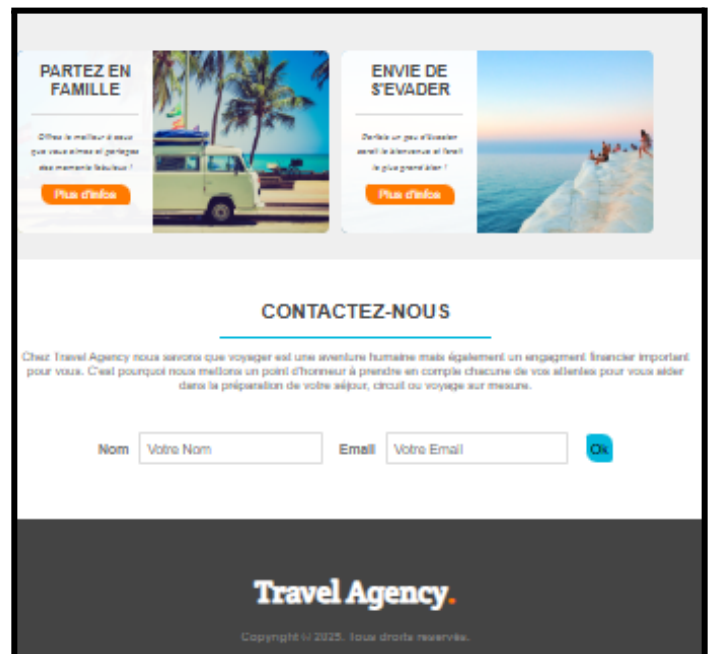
PARTEZ EN FAMILLE

Offrez le meilleur à ceux que vous aimez et partagez des moments fabuleux !

Plus d'infos

ENVIE DE S'EVADER

Partez un peu d'évasion serait le bienvenue et ferait le plus grand bien !

Plus d'infos

CONTACTEZ-NOUS

Chez Travel Agency nous savons que voyager est une aventure humaine mais également un engagment financier important pour vous. C'est pourquoi nous mettons un point d'honneur à prendre en compte chacune de vos attentes pour vous aider dans la préparation de votre séjour, circuit ou voyage sur mesure.

Nom Votre Nom Email Votre Email Ok

Travel Agency.

Copyright © 2025. Tous droits reservés.